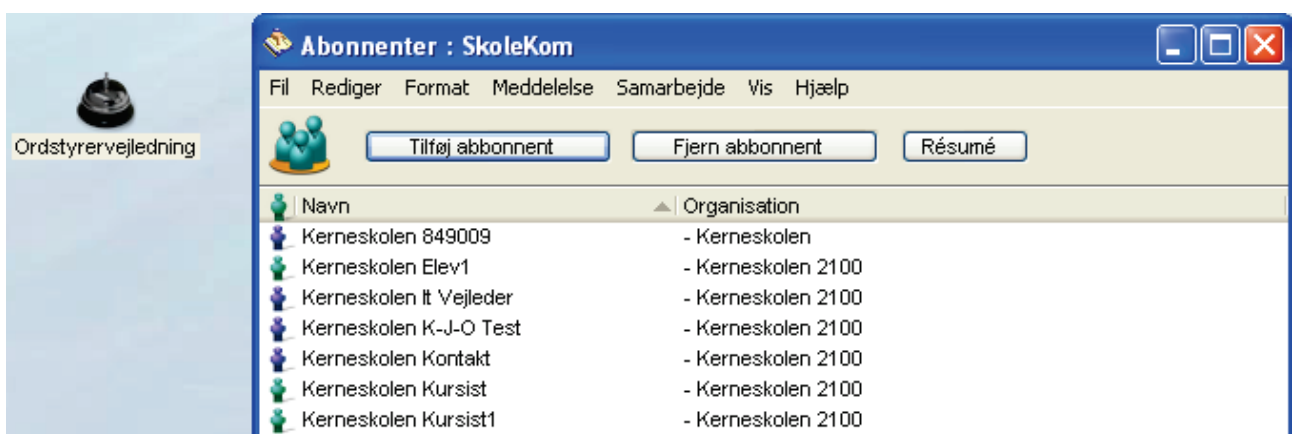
Ordstyrervejledning

Abonnenter : SkoleKom

Fil Rediger Format Meddelelse Samarbejde Vis Hjælp

Tilføj abbonnent | Fjern abbonnent | Résumé

| Navn | Organisation |
|---|---|
| Kerneskolen 849009 | - Kerneskolen |
| Kerneskolen Elev1 | - Kerneskolen 2100 |
| Kerneskolen It Vejleder | - Kerneskolen 2100 |
| Kerneskolen K-J-O Test | - Kerneskolen 2100 |
| Kerneskolen Kontakt | - Kerneskolen 2100 |
| Kerneskolen Kursist | - Kerneskolen 2100 |
| Kerneskolen Kursist1 | - Kerneskolen 2100 |